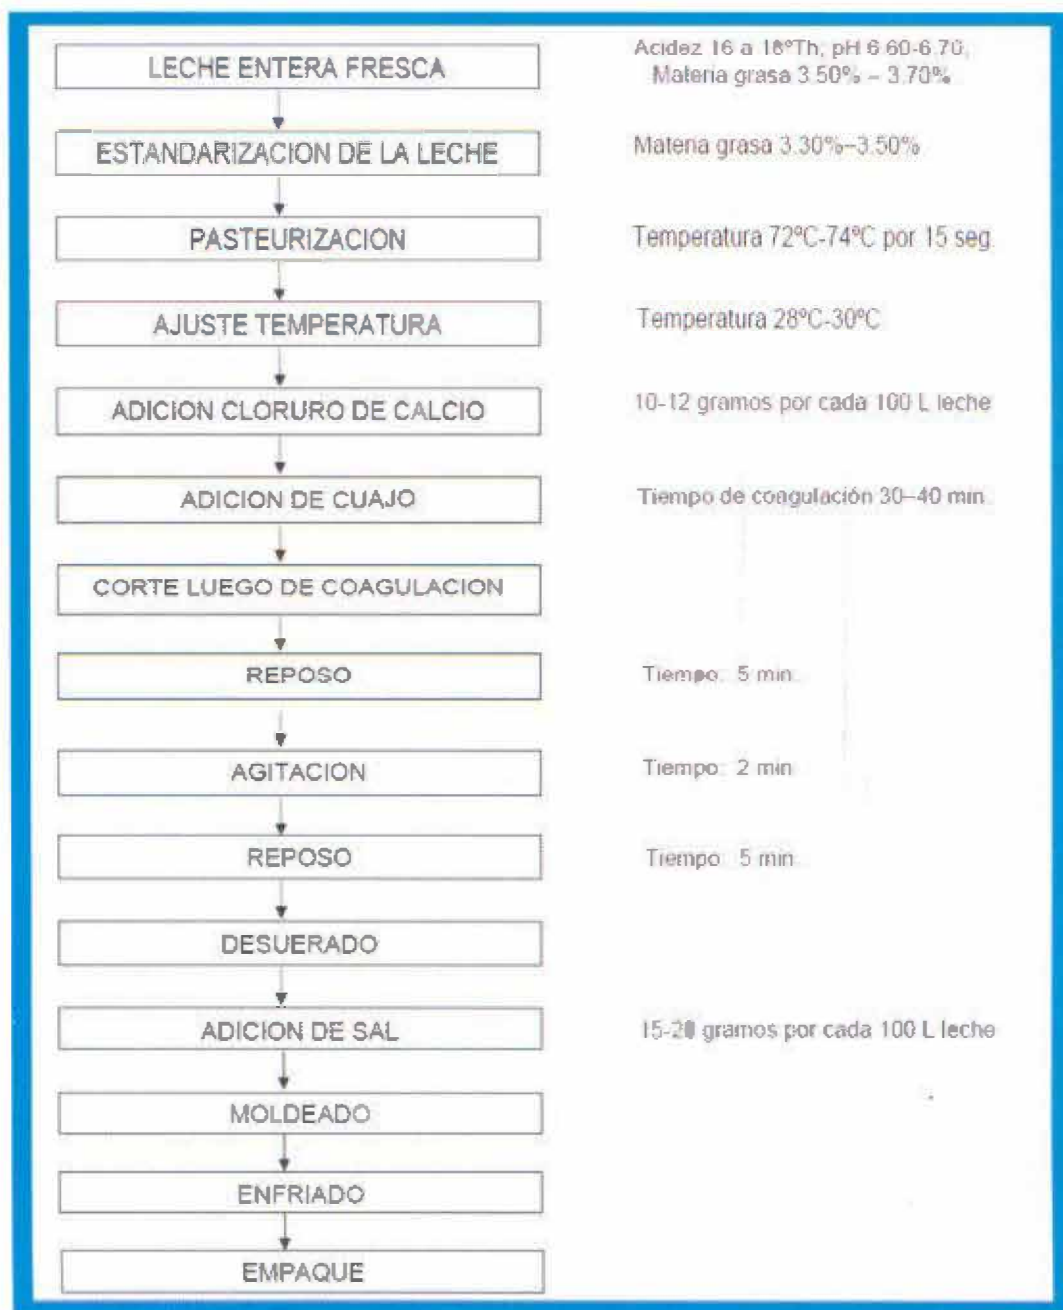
LECHE ENTERA FRESCA

Acidez 16 a 18ºTh, pH 6.60-6.70, Materia grasa 3.50% – 3.70%

ESTANDARIZACION DE LA LECHE

Materia grasa 3.30%–3.50%

PASTEURIZACION

Temperatura 72ºC-74ºC por 15 seg.

AJUSTE TEMPERATURA

Temperatura 28ºC-30ºC

ADICION CLORURO DE CALCIO

10-12 gramos por cada 100 L leche

ADICION DE CUAJO

Tiempo de coagulación 30–40 min.

CORTE LUEGO DE COAGULACION

REPOSO

Tiempo: 5 min.

AGITACION

Tiempo: 2 min.

REPOSO

Tiempo: 5 min.

DESUERADO

ADICION DE SAL

15-20 gramos por cada 100 L leche

MOLDEADO

ENFRIADO

EMPAQUE